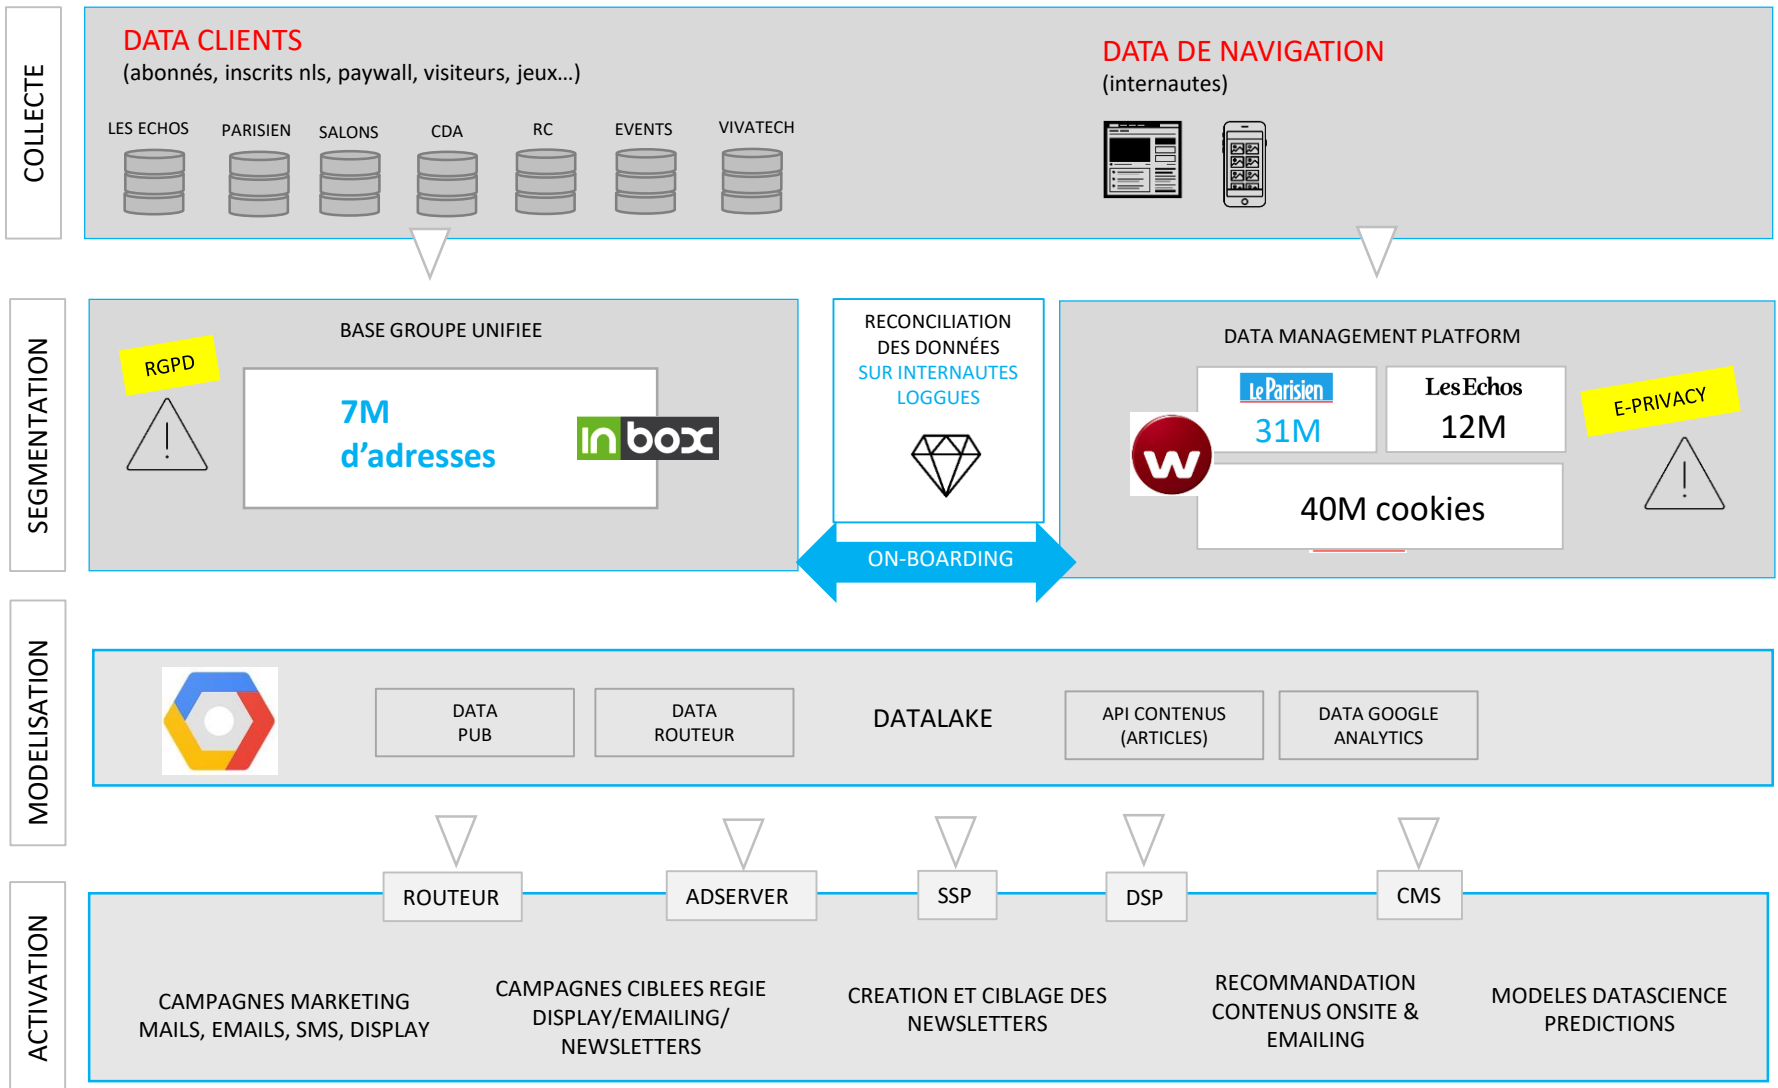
COLLECTE

DATA CLIENTS
(abonnés, inscrits nls, paywall, visiteurs, jeux…)

LES ECHOS PARISIEN SALONS CDA RC EVENTS VIVATECH

DATA DE NAVIGATION
(internautes)

SEGMENTATION

BASE GROUPE UNIFIEE

RGPD

7M
d'adresses

inbox

RECONCILIATION DES DONNÉES SUR INTERNAUTES LOGGUES

ON-BOARDING

DATA MANAGEMENT PLATFORM

le Parisien
31M

Les Echos
12M

E-PRIVACY

40M cookies

MODELISATION

DATA PUB

DATA ROUTEUR

DATALAKE

API CONTENUS (ARTICLES)

DATA GOOGLE ANALYTICS

ACTIVATION

ROUTEUR

ADSERVER

SSP

DSP

CMS

CAMPAGNES MARKETING MAILS, EMAILS, SMS, DISPLAY

CAMPAGNES CIBLEES REGIE DISPLAY/EMAILING/ NEWSLETTERS

CREATION ET CIBLAGE DES NEWSLETTERS

RECOMMANDATION CONTENUS ONSITE & EMAILING

MODELES DATASCIENCE PREDICTIONS